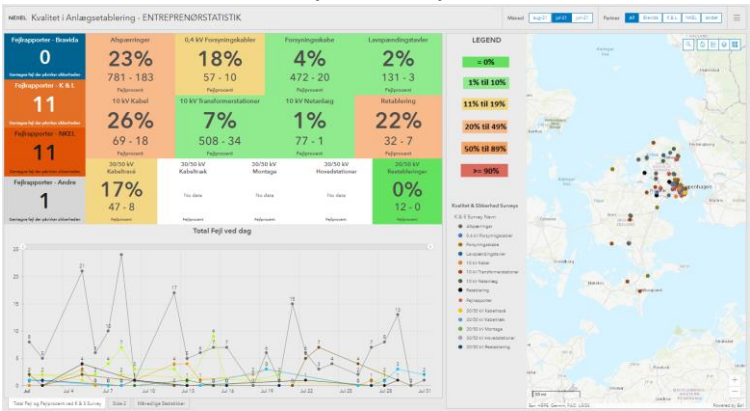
NKVEL Kvalitet i Anlægsetablering - ENTREPRENØRSTATISTIK

Måned aug 21 jul 21 jun 21

Partner All Bravida K & L NKEL Andre

Fejlrapporter - Bravida
0
Samlagte fejl der påvirker sikkerheden

Fejlrapporter - K & L
11
Samlagte fejl der påvirker sikkerheden

Fejlrapporter - NKEL
11
Samlagte fejl der påvirker sikkerheden

Fejlrapporter - Andre
1
Samlagte fejl der påvirker sikkerheden

Afspærringer
23%
781 - 183
Fejlprocent

0,4 kV Forsyningskabler
18%
57 - 10
Fejlprocent

Forsyningskabe
4%
472 - 20
Fejlprocent

Lavspændingstavler
2%
131 - 3
Fejlprocent

10 kV Kabel
26%
69 - 18
Fejlprocent

10 kV Transformerstationer
7%
508 - 34
Fejlprocent

10 kV Netanlæg
1%
77 - 1
Fejlprocent

Retablering
22%
32 - 7
Fejlprocent

30/50 kV Kabeltræk
17%
47 - 8
Fejlprocent

30/50 kV Kabeltræk
No data
Fejlprocent

30/50 kV Montage
No data
Fejlprocent

30/50 kV Hovedstationer
No data
Fejlprocent

30/50 kV Reetableringer
0%
12 - 0
Fejlprocent

LEGEND
= 0%
1% til 10%
11% til 19%
20% til 49%
50% til 89%
>= 90%

Total Fejl ved dag

Kvalitet & Sikkerhed Surveys
K & S Survey Navn
Afspærringer
0,4 kV Forsyningskabler
Forsyningskabe
Lavspændingstavler
10 kV Kabel
10 kV Transformerstationer
10 kV Netanlæg
Retablering
Fejlrapporter
30/50 kV Kabeltræk
30/50 kV Kabelmast
30/50 kV Montage
30/50 kV Hovedstationer
30/50 kV Reetablering

Jul 4 Jul 8 Jul 12 Jul 16 Jul 19 Jul 22 Jul 25 Jul 28 Jul 31

Total Fejl og Fejlprocent ved K & S Survey | Side 2 | Månedlige Statistikker

Powered by Esri